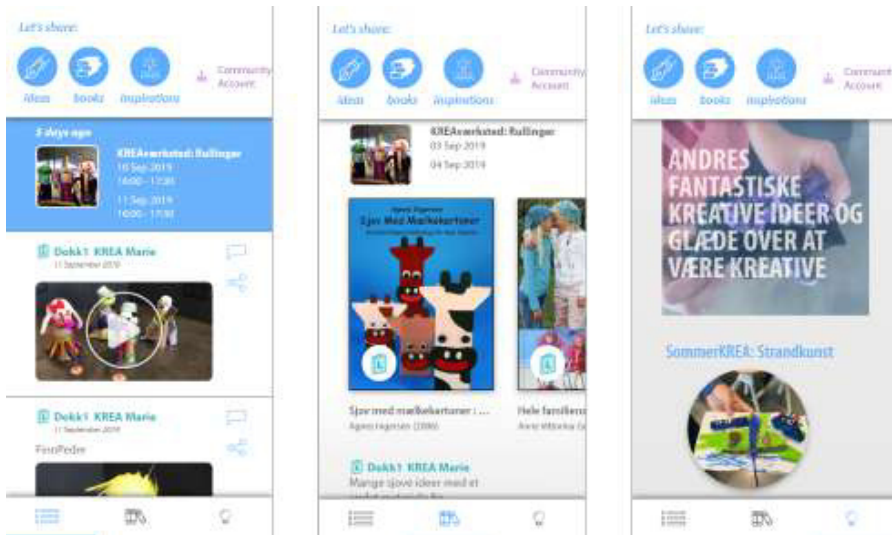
Let's share:

Ideas books inspirations Community Account

3 days ago

KREAværksted: Rullinger
10 Sep 2019
14:00 - 17:30
11 Sep 2019
14:00 - 17:30

Dokk1 KREA Marie
11 September 2019

Dokk1 KREA Marie
11 September 2019
FiesPeder

Let's share:

Ideas books inspirations Community Account

KREAværksted: Rullinger
03 Sep 2019
04 Sep 2019

Agnes Fogensen
Sjov Med Mælkekartoner

Sjov med mælkekartoner : ...
Agnes Fogensen (2006)

Hele familien
Anne Vittorius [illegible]

Dokk1 KREA Marie
Mange sjove ideer med et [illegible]

Let's share:

Ideas books inspirations Community Account

ANDRES FANTASTISKE KREATIVE IDEER OG GLÆDE OVER AT VÆRE KREATIVE

SommerKREA: Strandkunst